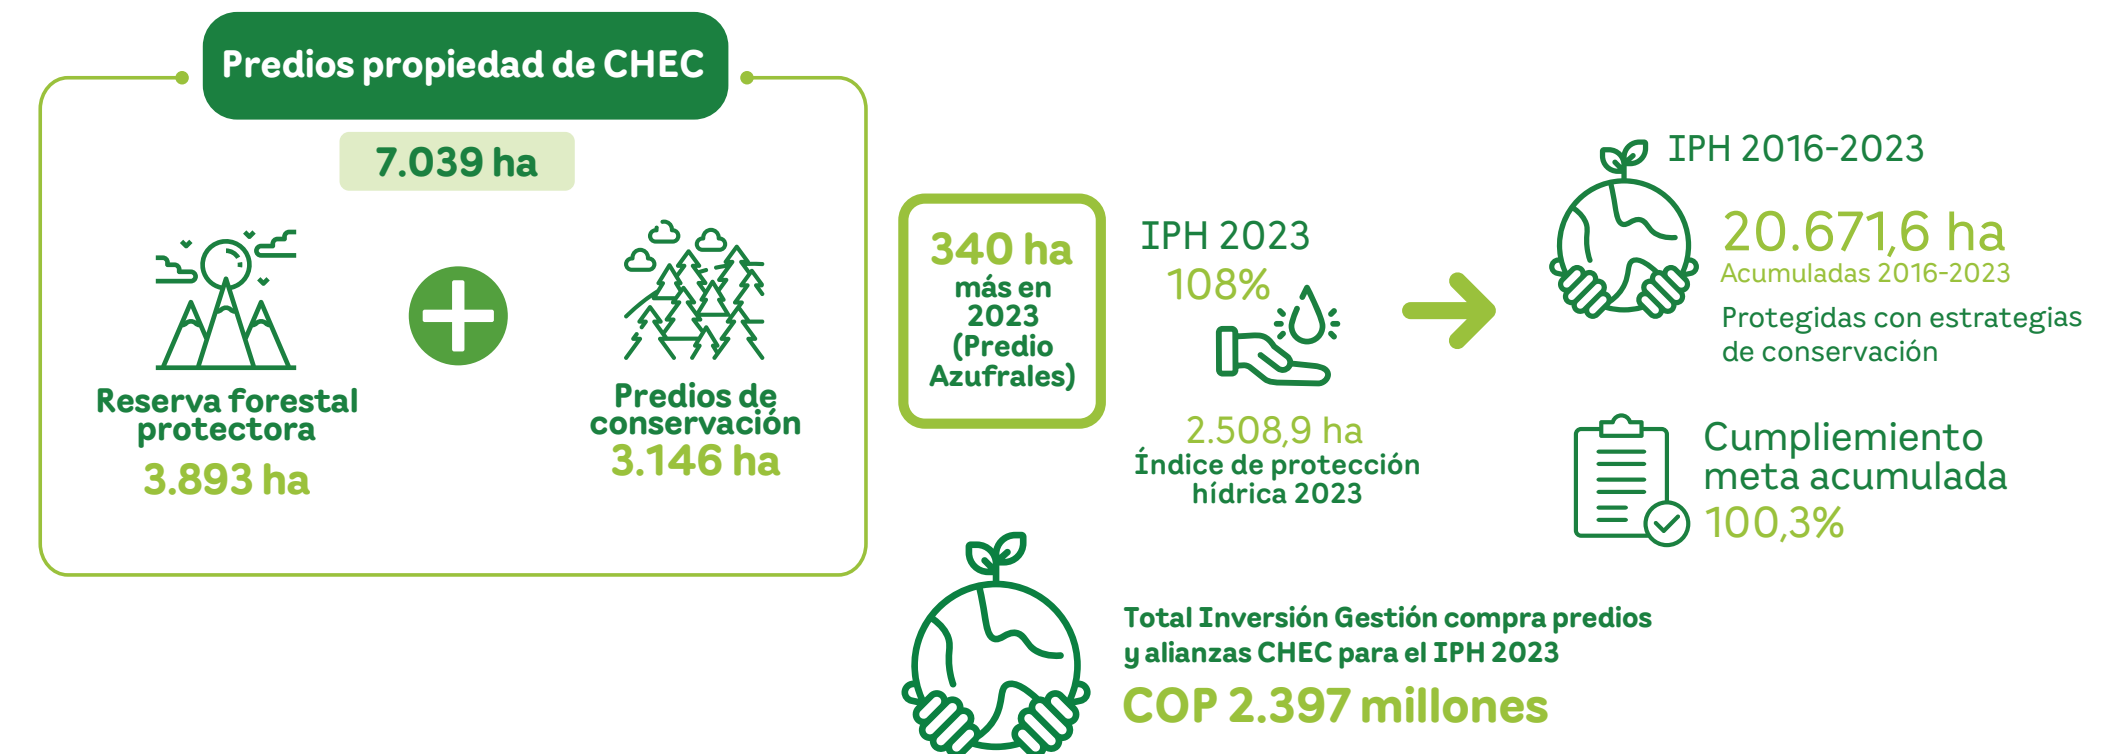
Predios propiedad de CHEC

7.039 ha

Reserva forestal protectora
3.893 ha

Predios de conservación
3.146 ha

340 ha más en 2023 (Predio Azufrales)

IPH 2023
108%

2.508,9 ha
Índice de protección hídrica 2023

IPH 2016-2023
20.671,6 ha
Acumuladas 2016-2023
Protegidas con estrategias de conservación

Cumplimiento meta acumulada
100,3%

Total Inversión Gestión compra predios y alianzas CHEC para el IPH 2023
COP 2.397 millones